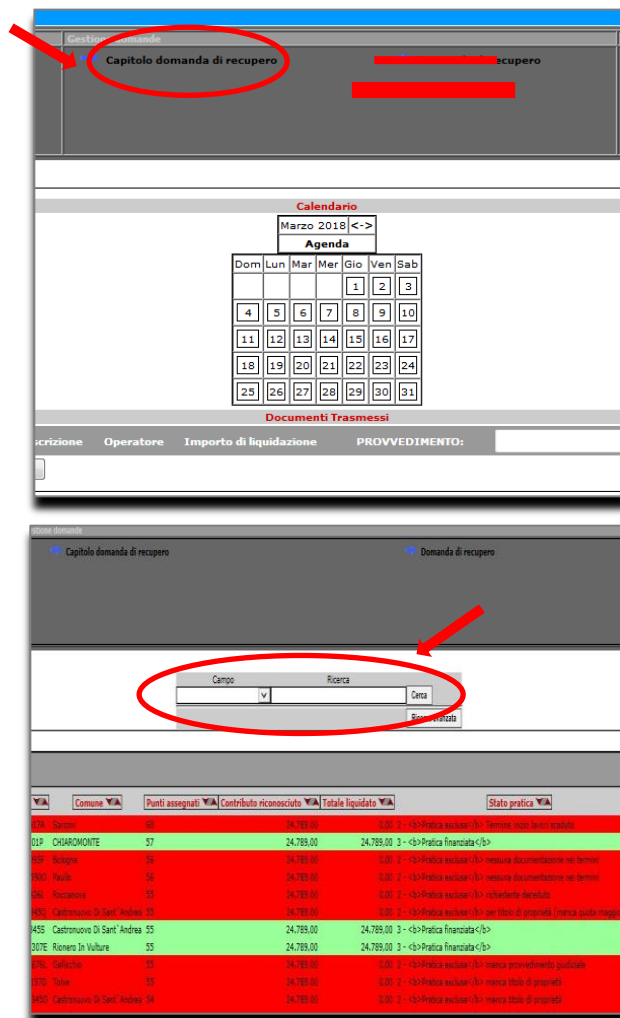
Gestione domande

Capitolo domanda di recupero

recupero

Calendario

Marzo 2018 <->

Agenda

| Dom | Lun | Mar | Mer | Gio | Ven | Sab |
|---|---|---|---|---|---|---|
| | | | | 1 | 2 | 3 |
| 4 | 5 | 6 | 7 | 8 | 9 | 10 |
| 11 | 12 | 13 | 14 | 15 | 16 | 17 |
| 18 | 19 | 20 | 21 | 22 | 23 | 24 |
| 25 | 26 | 27 | 28 | 29 | 30 | 31 |

Documenti Trasmessi

scrizione Operatore Importo di liquidazione PROVVEDIMENTO:

stione domande

Capitolo domanda di recupero

Domanda di recupero

Campo Ricerca

Cerca

Ricerca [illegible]anziata

| | Comune | Punti assegnati | Contributo riconosciuto | Totale liquidato | Stato pratica |
|---|---|---|---|---|---|
| 17A | Sarconi | 68 | 24.789,00 | 0,00 | 2 - <b>Pratica esclusa</b> Termine inizio lavori scaduto |
| 01P | CHIAROMONTE | 57 | 24.789,00 | 24.789,00 | 3 - <b>Pratica finanziata</b> |
| 55F | Bologna | 56 | 24.789,00 | 0,00 | 2 - <b>Pratica esclusa</b> nessuna documentazione nei termini |
| 590 | Rapolla | 56 | 24.789,00 | 0,00 | 2 - <b>Pratica esclusa</b> nessuna documentazione nei termini |
| 26E | Roccanova | 55 | 24.789,00 | 0,00 | 2 - <b>Pratica esclusa</b> richiedente deceduto |
| 455 | Castronuovo Di Sant' Andrea | 55 | 24.789,00 | 0,00 | 2 - <b>Pratica esclusa</b> per titolo di proprietà (manca quota magg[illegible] |
| 455 | Castronuovo Di Sant' Andrea | 55 | 24.789,00 | 24.789,00 | 3 - <b>Pratica finanziata</b> |
| 307E | Rionero In Vulture | 55 | 24.789,00 | 24.789,00 | 3 - <b>Pratica finanziata</b> |
| 576 | Gallicchio | 55 | 24.789,00 | 0,00 | 2 - <b>Pratica esclusa</b> manca provvedimento giudiziale |
| 970 | Tolve | 55 | 24.789,00 | 0,00 | 2 - <b>Pratica esclusa</b> manca titolo di proprietà |
| 450 | Castronuovo Di Sant' Andrea | 54 | 24.789,00 | 0,00 | 2 - <b>Pratica esclusa</b> manca titolo di proprietà |